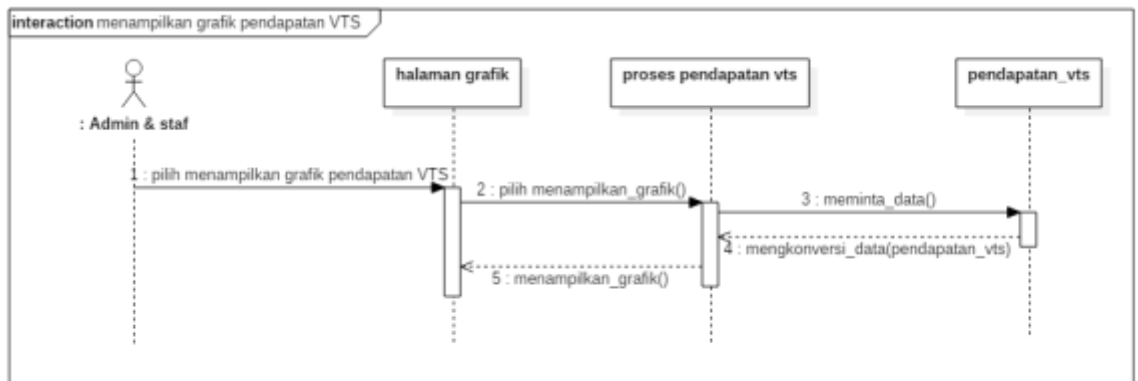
interaction menampilkan grafik pendapatan VTS

: Admin & staf

halaman grafik

proses pendapatan vts

pendapatan_vts

1 : pilih menampilkan grafik pendapatan VTS

2 : pilih menampilkan_grafik()

3 : meminta_data()

4 : mengkonversi_data(pendapatan_vts)

5 : menampilkan_grafik()